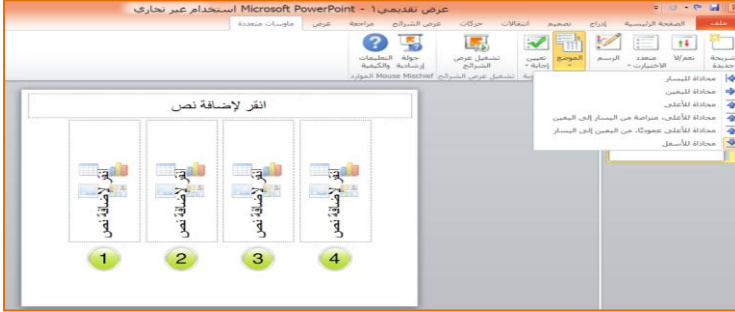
عرض تقديمي١ - Microsoft PowerPoint استخدام غير تجاري

ملف الصفحة الرئيسية إدراج تصميم انتقالات حركات عرض الشرائح مراجعة عرض ماوسات متعددة

شريحة جديدة نعم/لا متعدد الاختيارات الرسم الموضع تعيين إجابة تشغيل عرض الشرائح جولة إرشادية التعليمات والكيفية

تشغيل عرض الشرائح Mouse Mischief الموارد

محاذاة لليسار
محاذاة لليمين
محاذاة للأعلى
محاذاة للأعلى، متراصة من اليسار إلى اليمين
محاذاة للأعلى عموديًا، من اليمين إلى اليسار
محاذاة للأسفل

انقر لإضافة نص

انقر لإضافة نص

انقر لإضافة نص

انقر لإضافة نص

انقر لإضافة نص

1 2 3 4